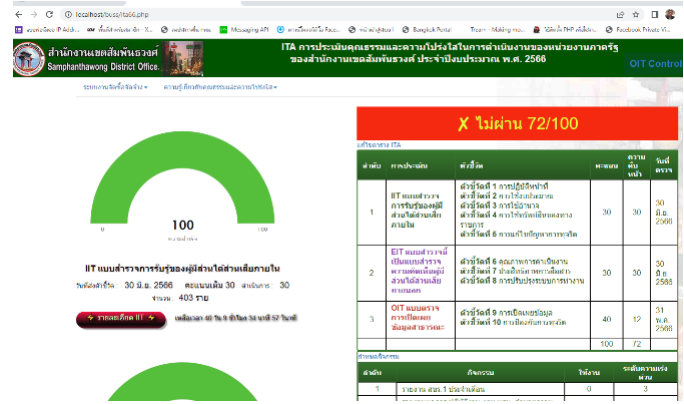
localhost/bus/ita66.php

สำนักงานเขตสัมพันธวงศ์
Samphanthawong District Office.

ITA การประเมินคุณธรรมและความโปร่งใสในการดำเนินงานของหน่วยงานภาครัฐ ของสำนักงานเขตสัมพันธวงศ์ ประจำปีงบประมาณ พ.ศ. 2566

OIT Control

ระบบงานจัดซื้อจัดจ้าง ▾ ความรู้เกี่ยวกับคณธรรมและความโปร่งใส ▾

0 100 100

IIT แบบสำรวจการรับรู้ของผู้มีส่วนได้ส่วนเสียภายใน

วันที่ส่งคำร้อง 30 มิ.ย. 2566 คะแนนเต็ม 30 ได้คะแนน 30
จำนวน 403 ราย

รายละเอียด IIT

เหลือเวลา 40 วัน 8 ชั่วโมง 38 นาที 57 วินาที

✗ ไม่ผ่าน 72/100

| ลำดับ | การประเมิน | ตัวชี้วัด | คะแนน | ความต้องการ | วันที่ตรวจ |
|---|---|---|---|---|---|
| 1 | IIT แบบสำรวจการรับรู้ของผู้มีส่วนได้ส่วนเสียภายใน | ตัวชี้วัดที่ 1 การปฏิบัติหน้าที่ ตัวชี้วัดที่ 2 การใช้งบประมาณ ตัวชี้วัดที่ 3 การใช้อำนาจ ตัวชี้วัดที่ 4 การใช้ทรัพย์สินของราชการ ตัวชี้วัดที่ 5 การแก้ไขปัญหาการทุจริต | 30 | 30 | 30 มิ.ย. 2566 |
| 2 | EIT แบบสำรวจการรับรู้ของผู้มีส่วนได้ส่วนเสียภายนอก | ตัวชี้วัดที่ 6 คุณภาพการดำเนินงาน ตัวชี้วัดที่ 7 ประสิทธิภาพการสื่อสาร ตัวชี้วัดที่ 8 การปรับปรุงระบบการทำงาน | 30 | 30 | 30 มิ.ย. 2566 |
| 3 | OIT แบบสำรวจการเปิดเผยข้อมูลสาธารณะ | ตัวชี้วัดที่ 9 การเปิดเผยข้อมูล ตัวชี้วัดที่ 10 การป้องกันการทุจริต | 40 | 12 | 31 ม.ค. 2566 |
| | | | 100 | 72 | |

| ลำดับ | กิจกรรม | ให้งาน | ระดับความเร่งด่วน |
|---|---|---|---|
| 1 | รายงาน สขร.1 ประจำเดือน | 0 | 3 |